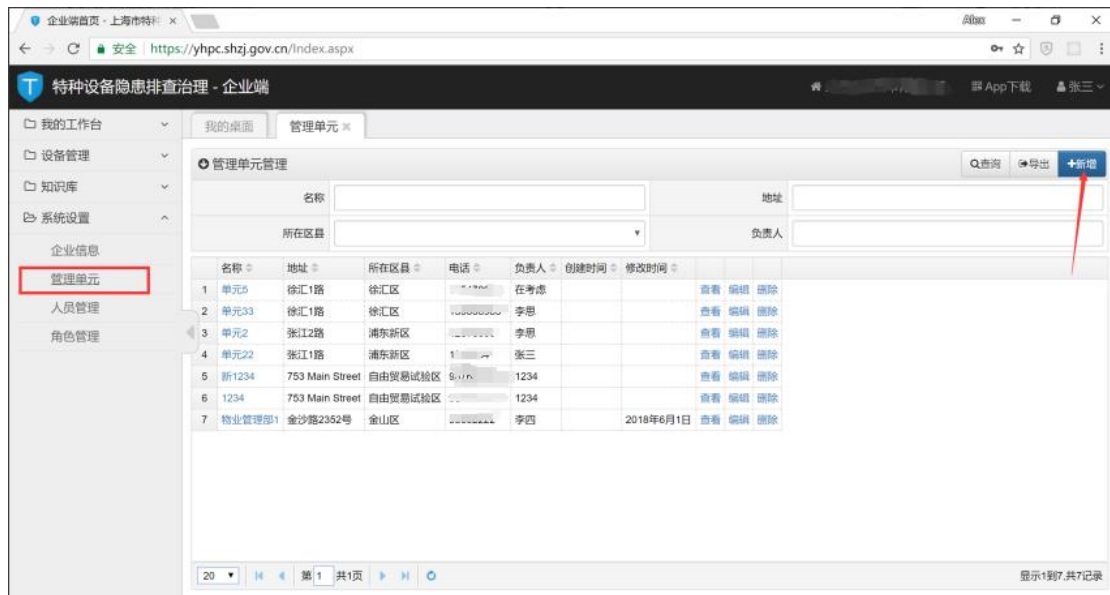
企业端首页 - 上海市特种 ×

Alan

安全 https://yhpc.shzj.gov.cn/Index.aspx

特种设备隐患排查治理 - 企业端

App下载 张三

我的工作台
设备管理
知识库
系统设置
企业信息
管理单元
人员管理
角色管理

我的桌面 管理单元 ×

管理单元管理

查询 导出 +新增

名称
地址
所在区县
负责人

| | 名称 | 地址 | 所在区县 | 电话 | 负责人 | 创建时间 | 修改时间 | |
|---|---|---|---|---|---|---|---|---|
| 1 | 单元5 | 徐汇1路 | 徐汇区 | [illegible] | 在考虑 | | | 查看 编辑 删除 |
| 2 | 单元33 | 徐汇1路 | 徐汇区 | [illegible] | 李思 | | | 查看 编辑 删除 |
| 3 | 单元2 | 张江2路 | 浦东新区 | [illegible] | 李思 | | | 查看 编辑 删除 |
| 4 | 单元22 | 张江1路 | 浦东新区 | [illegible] | 张三 | | | 查看 编辑 删除 |
| 5 | 新1234 | 753 Main Street | 自由贸易试验区 | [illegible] | 1234 | | | 查看 编辑 删除 |
| 6 | 1234 | 753 Main Street | 自由贸易试验区 | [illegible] | 1234 | | | 查看 编辑 删除 |
| 7 | 物业管理部1 | 金沙路2352号 | 金山区 | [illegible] | 李四 | | 2018年6月1日 | 查看 编辑 删除 |

20 第 1 共1页

显示1到7,共7记录